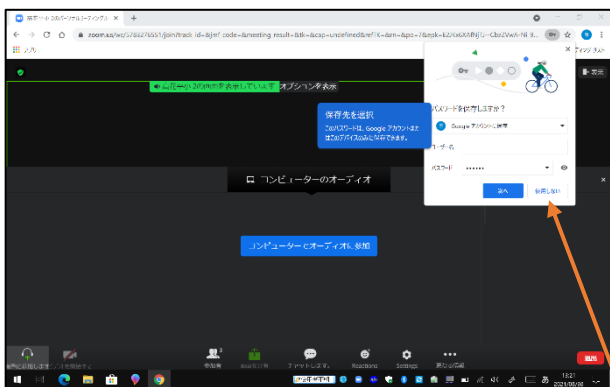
zoom.us/wc/

オプションを表示

保存先を選択

このパスワードは、Google アカウントまたはこのデバイスのみに保存できます。

パスワードを保存しますか？

Google アカウントに保存

ユーザー名

パスワード ••••••

保存

使用しない

コンピューターのオーディオ

コンピューターでオーディオに参加

参加者

Reactions

Settings

詳細

退出

18:21

2020/09/30